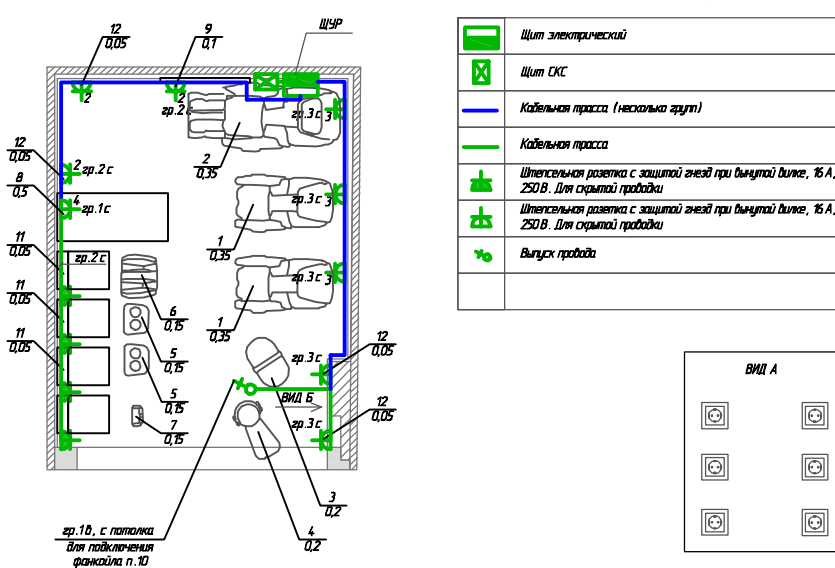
12
0,05

9
0,1

ЩУР

2
гр.2 с
2
гр.3 с
3
2
0,35

12
0,05
2 гр.2 с
8
0,5
4 гр.1 с

гр.3 с
3
1
0,35

11
0,05
гр.2 с

гр.3 с
3
1
0,35

11
0,05

6
0,15

11
0,05

5
0,15

5
0,15

7
0,15

гр.3 с
12
0,05

ВИД Б
гр.3 с
12
0,05

3
0,2

4
0,2

гр.1в, с потолка
для подключения
фанкойла п.10

| | |
|---|---|
| | Щит электрический |
| | Щит СКС |
| | Кабельная трасса (несколько групп) |
| | Кабельная трасса |
| | Штепсельная розетка с защитой гнезд при вынутой вилке, 16 А, 250 В. Для скрытой проводки |
| | Штепсельная розетка с защитой гнезд при вынутой вилке, 16 А, 250 В. Для скрытой проводки |
| | Выпуск провода |
| | |

ВИД А